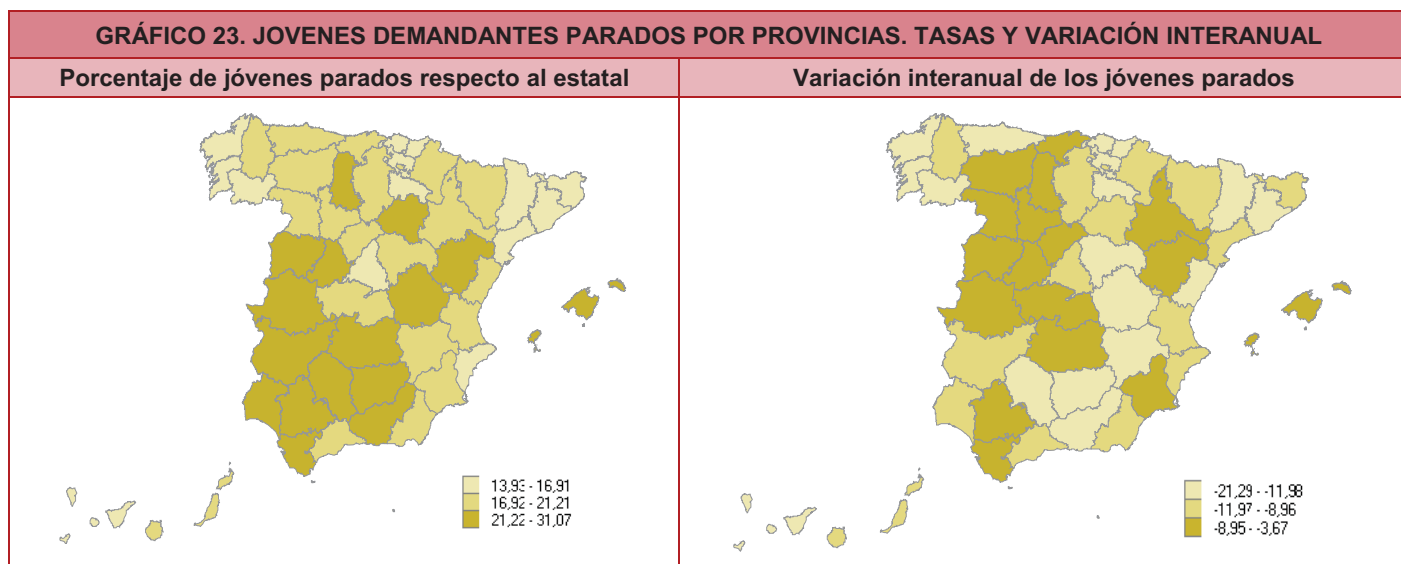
GRÁFICO 23. JOVENES DEMANDANTES PARADOS POR PROVINCIAS. TASAS Y VARIACIÓN INTERANUAL

Porcentaje de jóvenes parados respecto al estatal

13,93 - 16,91
16,92 - 21,21
21,22 - 31,07

Variación interanual de los jóvenes parados

-21,29 - -11,98
-11,97 - -8,96
-8,95 - -3,67